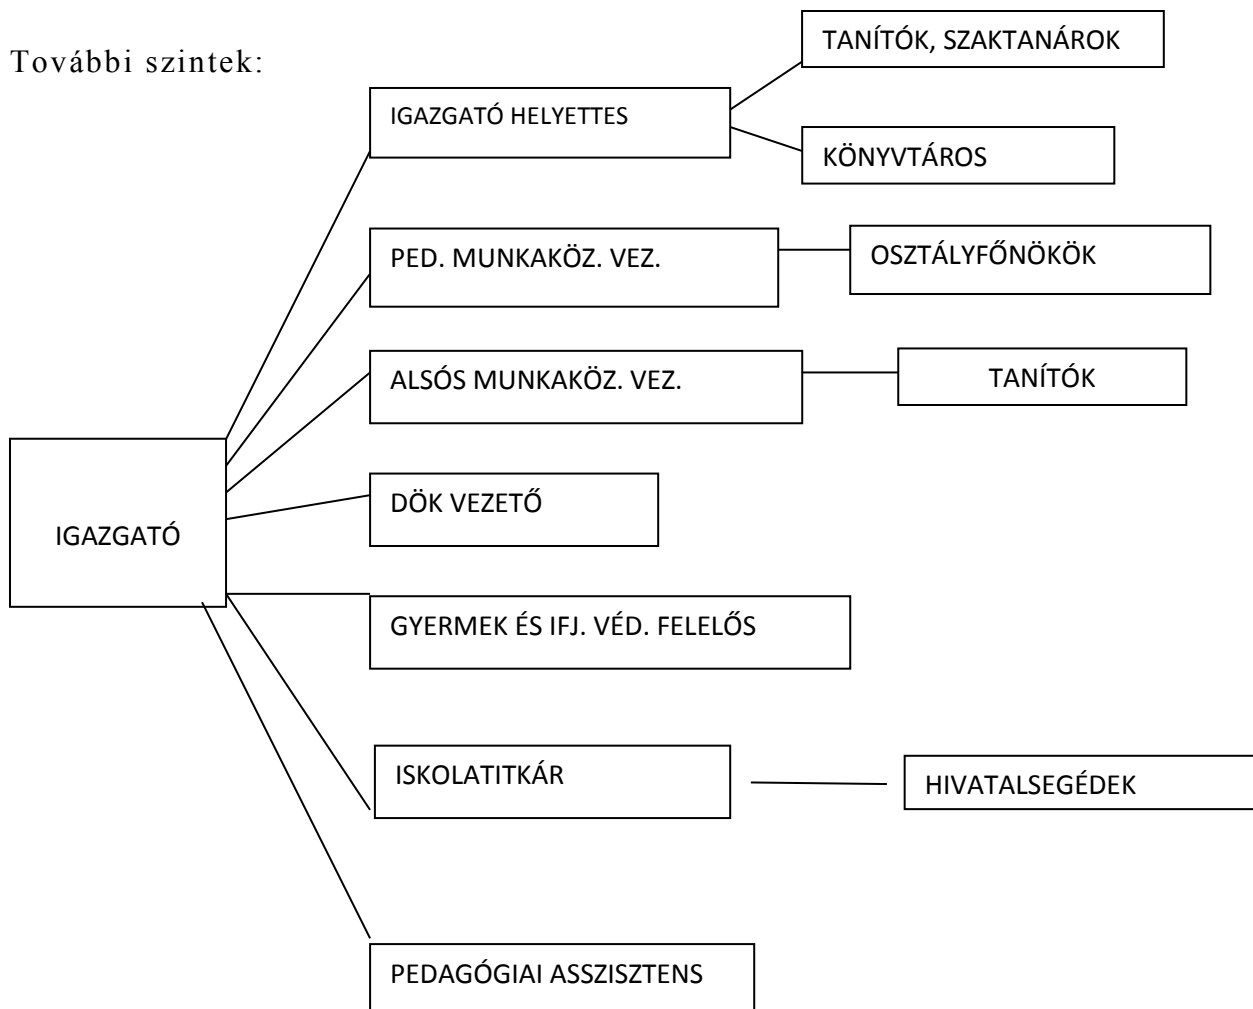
További szintek:

IGAZGATÓ

IGAZGATÓ HELYETTES

TANÍTÓK, SZAKTANÁROK

KÖNYVTÁROS

PED. MUNKAKÖZ. VEZ.

OSZTÁLYFŐNÖKÖK

ALSÓS MUNKAKÖZ. VEZ.

TANÍTÓK

DÖK VEZETŐ

GYERMEK ÉS IFJ. VÉD. FELELŐS

ISKOLATITKÁR

HIVATALSEGÉDEK

PEDAGÓGIAI ASSZISZTENS